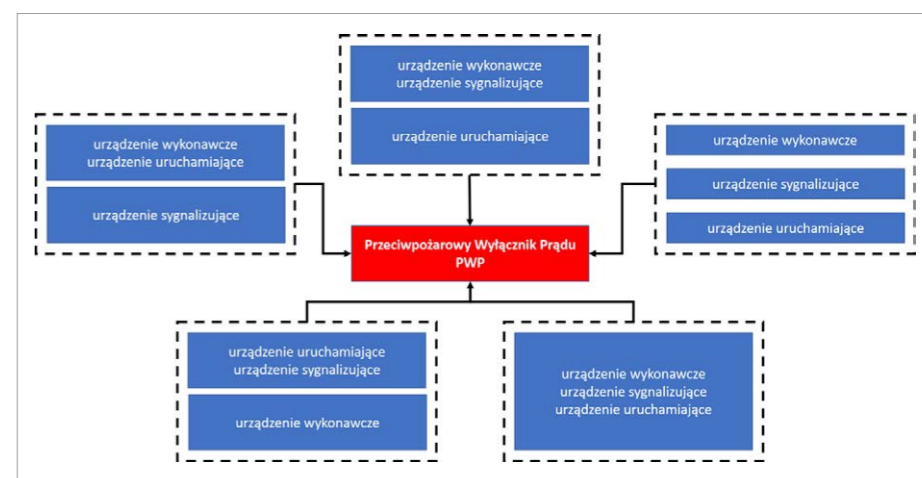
urządzenie wykonawcze
urządzenie sygnalizujące

urządzenie uruchamiające

urządzenie wykonawcze
urządzenie uruchamiające

urządzenie sygnalizujące

urządzenie wykonawcze

urządzenie sygnalizujące

urządzenie uruchamiające

Przeciwpożarowy Wyłącznik Prądu PWP

urządzenie uruchamiające
urządzenie sygnalizujące

urządzenie wykonawcze

urządzenie wykonawcze
urządzenie sygnalizujące
urządzenie uruchamiające